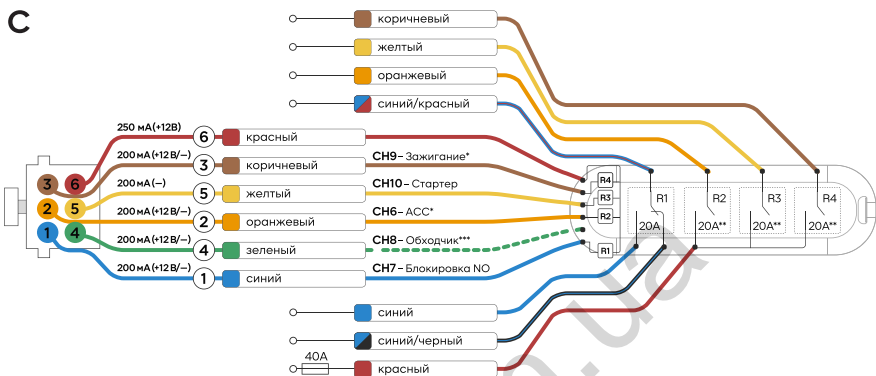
C

коричневый

желтый

оранжевый

синий/красный

250 мА (+12В)
6
красный

200 мА (+12 В/–)
3
коричневый
CH9– Зажигание*

200 мА (–)
5
желтый
CH10– Стартер

200 мА (+12 В/–)
2
оранжевый
CH6– ACC*

200 мА (+12 В/–)
4
зеленый
CH8– Обходчик***

200 мА (+12 В/–)
1
синий
CH7– Блокировка NO

3 6
2 5
1 4

R4
R3
R2
R1

R1
20A
R2
20A**
R3
20A**
R4
20A**

синий

синий/черный

40A
красный